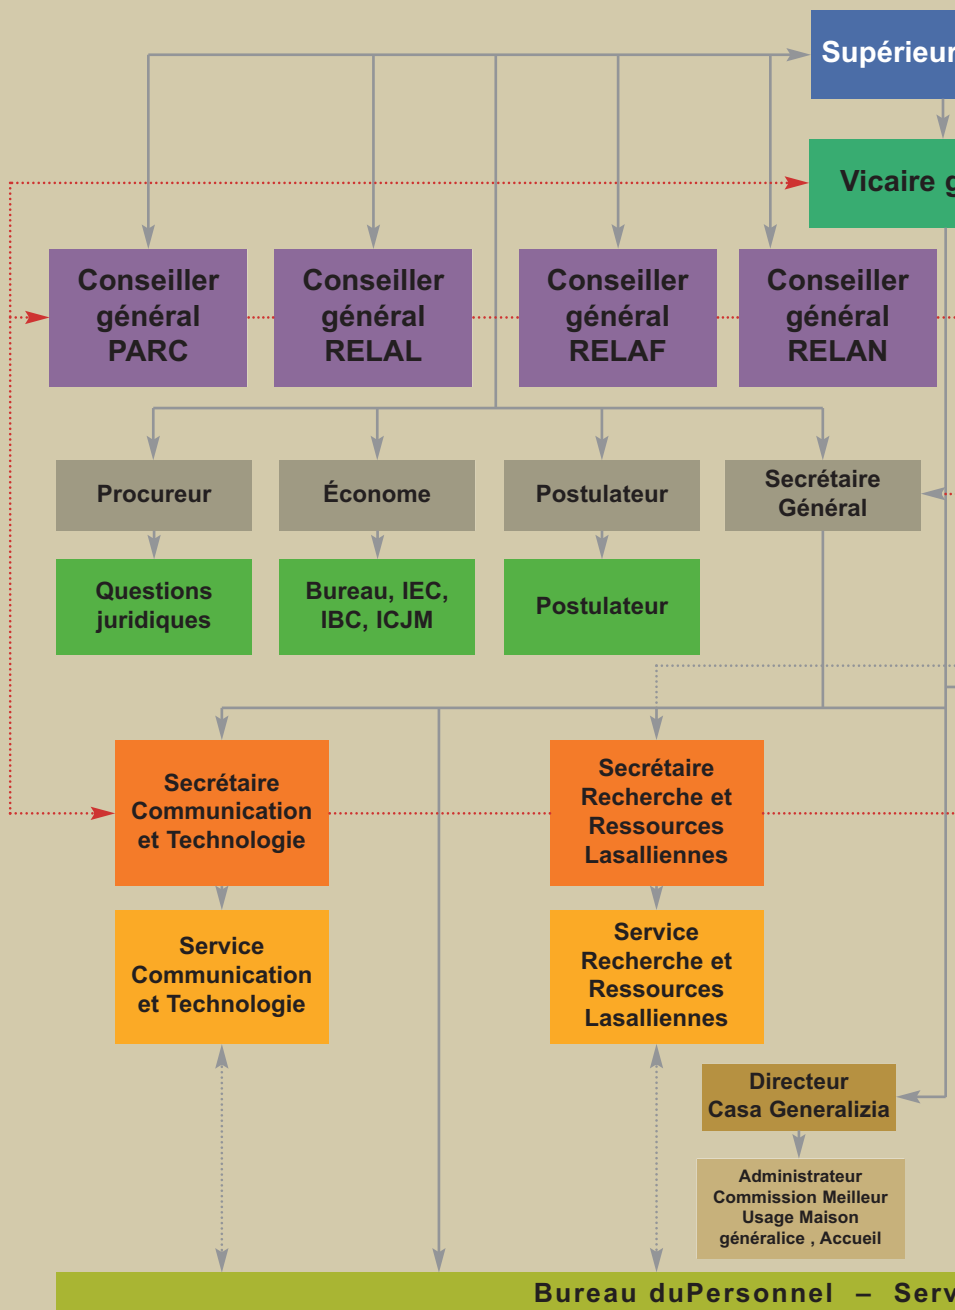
Supérieur

Vicaire g

Conseiller général PARC

Conseiller général RELAL

Conseiller général RELAF

Conseiller général RELAN

Procureur

Économe

Postulateur

Secrétaire Général

Questions juridiques

Bureau, IEC, IBC, ICJM

Postulateur

Secrétaire Communication et Technologie

Secrétaire Recherche et Ressources Lasalliennes

Service Communication et Technologie

Service Recherche et Ressources Lasalliennes

Directeur Casa Generalizia

Administrateur Commission Meilleur Usage Maison généralice , Accueil

Bureau duPersonnel – Serv